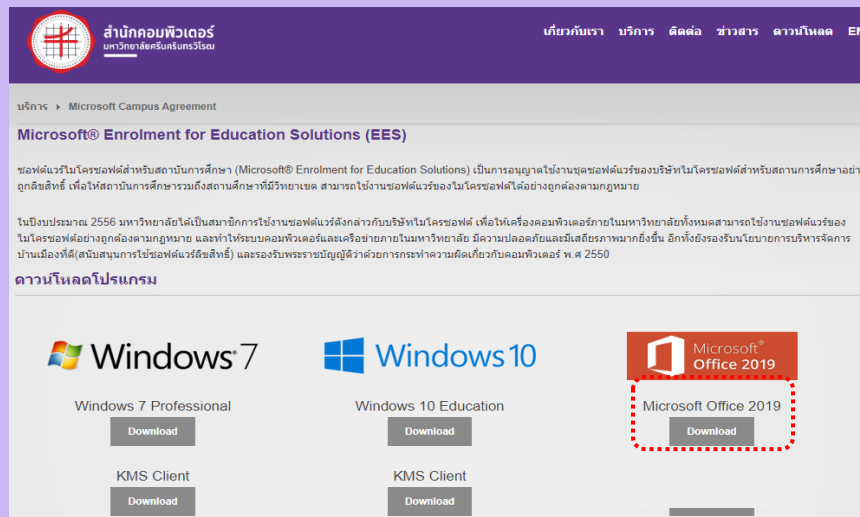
สำนักคอมพิวเตอร์
มหาวิทยาลัยศรีนครินทรวิโรฒ

เกี่ยวกับเรา บริการ ติดต่อ ข่าวสาร ดาวน์โหลด EN

บริการ ▸ Microsoft Campus Agreement

Microsoft® Enrolment for Education Solutions (EES)

ซอฟต์แวร์ไมโครซอฟต์สำหรับสถาบันการศึกษา (Microsoft® Enrolment for Education Solutions) เป็นการอนุญาตใช้งานชุดซอฟต์แวร์ของบริษัทไมโครซอฟต์สำหรับสถานการศึกษาอย่า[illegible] ถูกลิขสิทธิ์ เพื่อให้สถาบันการศึกษารวมถึงสถานศึกษาที่มีวิทยาเขต สามารถใช้งานซอฟต์แวร์ของไมโครซอฟต์ได้อย่างถูกต้องตามกฎหมาย

ในปีงบประมาณ 2556 มหาวิทยาลัยได้เป็นสมาชิกการใช้งานซอฟต์แวร์ดังกล่าวกับบริษัทไมโครซอฟต์ เพื่อให้เครื่องคอมพิวเตอร์ภายในมหาวิทยาลัยทั้งหมดสามารถใช้งานซอฟต์แวร์ของไมโครซอฟต์อย่างถูกต้องตามกฎหมาย และทำให้ระบบคอมพิวเตอร์และเครือข่ายภายในมหาวิทยาลัย มีความปลอดภัยและมีเสถียรภาพมากยิ่งขึ้น อีกทั้งยังรองรับนโยบายการบริหารจัดการบ้านเมืองที่ดี(สนับสนุนการใช้ซอฟต์แวร์ลิขสิทธิ์) และรองรับพระราชบัญญัติว่าด้วยการกระทำความผิดเกี่ยวกับคอมพิวเตอร์ พ.ศ 2550

ดาวน์โหลดโปรแกรม

Windows 7

Windows 7 Professional
Download

KMS Client
Download

Windows 10

Windows 10 Education
Download

KMS Client
Download

Microsoft Office 2019

Microsoft Office 2019
Download